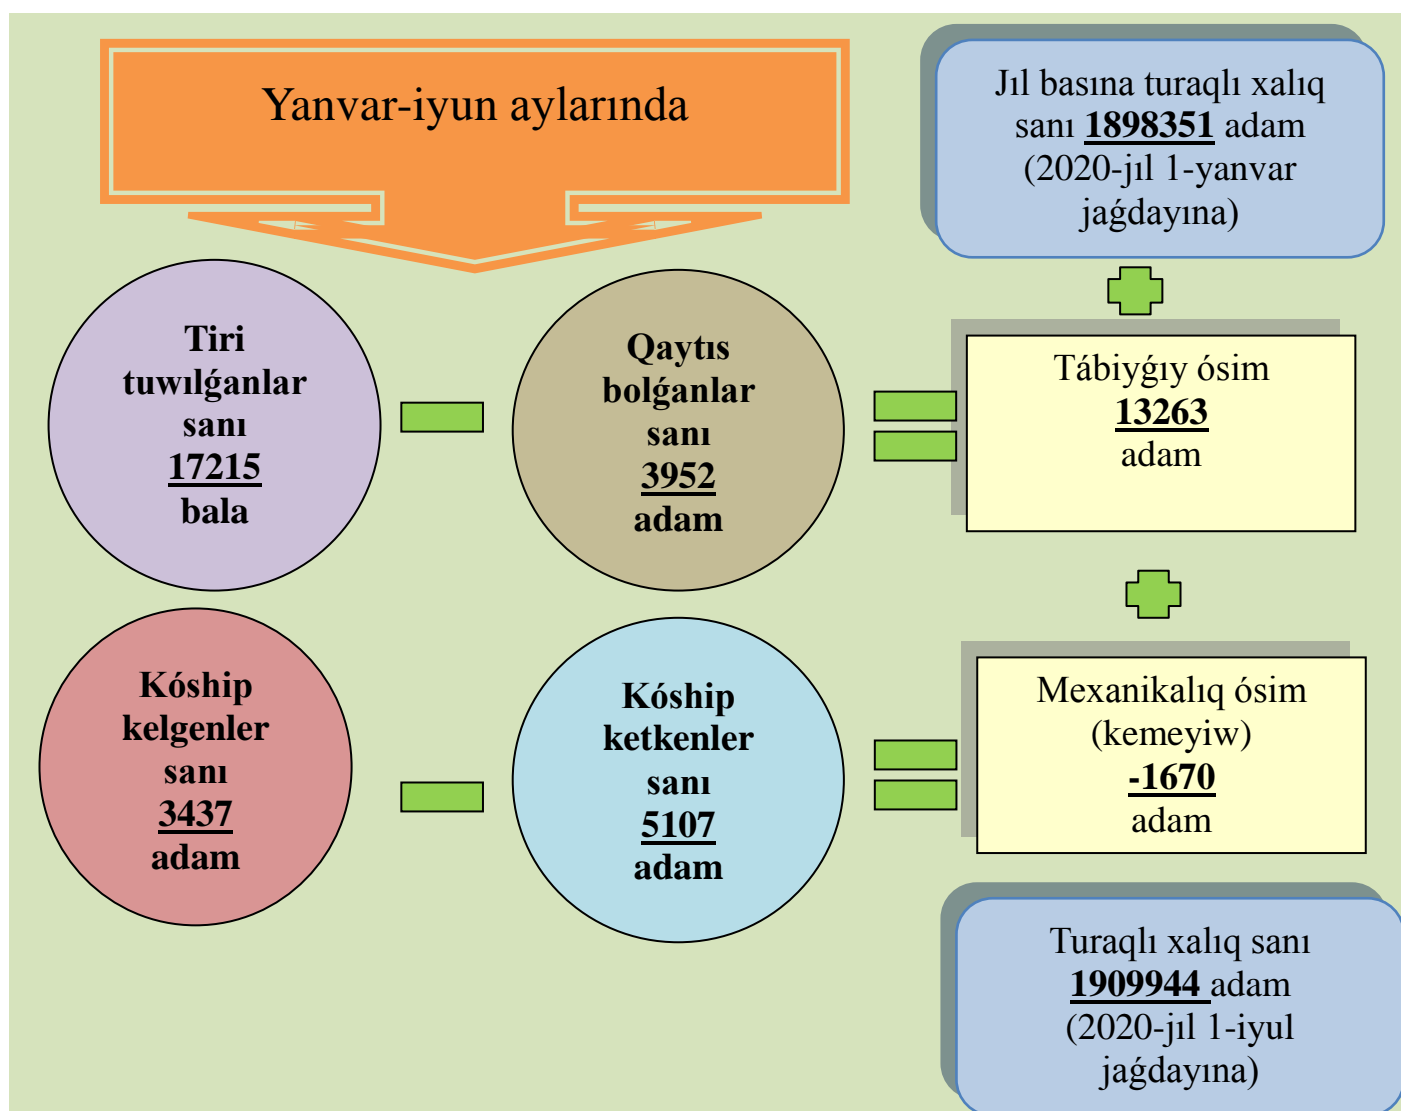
Yanvar-iyun aylarında

Jıl basına turaqlı xalıq sanı **1898351** adam (2020-jıl 1-yanvar jaǵdayına)

Tiri tuwılǵanlar sanı 17215 bala

Qaytıs bolǵanlar sanı 3952 adam

Tábiyǵıy ósim 13263 adam

Kóship kelgenler sanı 3437 adam

Kóship ketkenler sanı 5107 adam

Mexanikalıq ósim (kemeyiw) -1670 adam

Turaqlı xalıq sanı **1909944** adam (2020-jıl 1-iyul jaǵdayına)